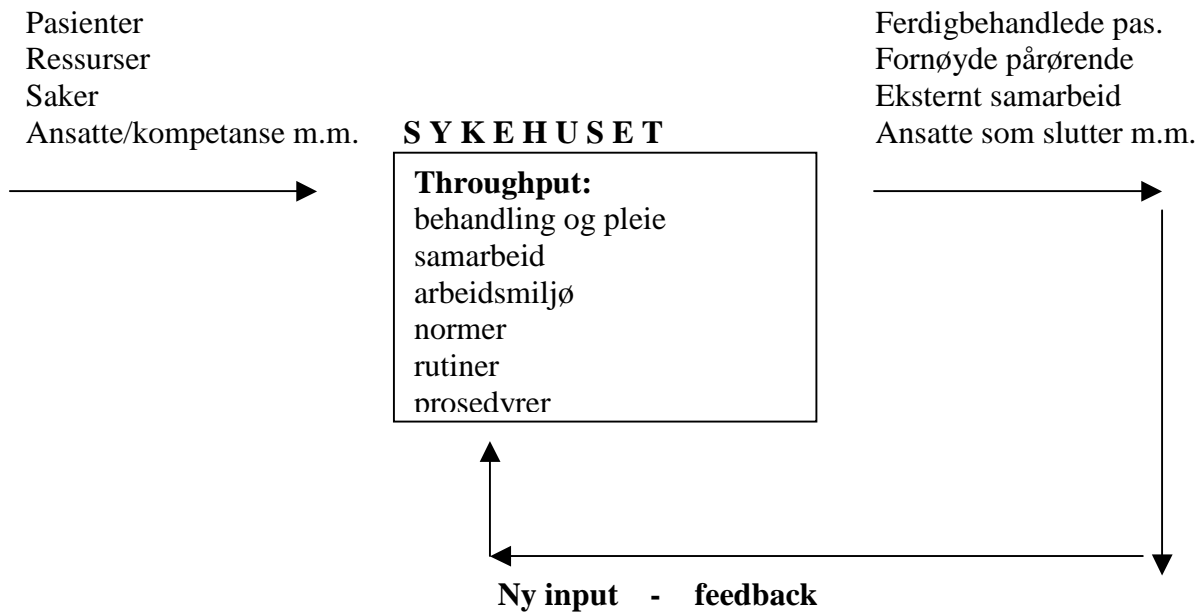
Pasienter
Ressurser
Saker
Ansatte/kompetanse m.m.

S Y K E H U S E T

Ferdigbehandlede pas.
Fornøyde pårørende
Eksternt samarbeid
Ansatte som slutter m.m.

**Throughput:**
behandling og pleie
samarbeid
arbeidsmiljø
normer
rutiner
prosedyrer

**Ny input - feedback**